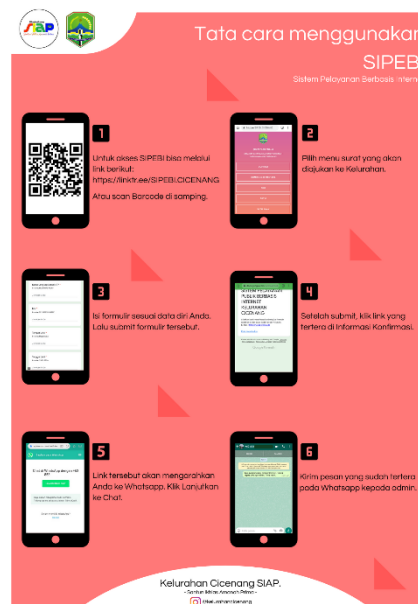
Tata cara menggunakan
SIPEB
Sistem Pelayanan Berbasis Intern

1
Untuk akses SIPEBI bisa melalui link berikut: https://linktr.ee/SIPEBI.CICENANG
Atau scan Barcode di samping.

2
Pilih menu surat yang akan diajukan ke Kelurahan.

3
Isi formulir sesuai data diri Anda. Lalu submit formulir tersebut.

4
Setelah submit, klik link yang tertera di Informasi Konfirmasi.

5
Link tersebut akan mengarahkan Anda ke Whatsapp. Klik Lanjutkan ke Chat.

6
Kirim pesan yang sudah tertera pada Whatsapp kepada admin.

Kelurahan Cicenang SIAP.
- Sentun Masyarakat Prima -
@kelurahancicenang